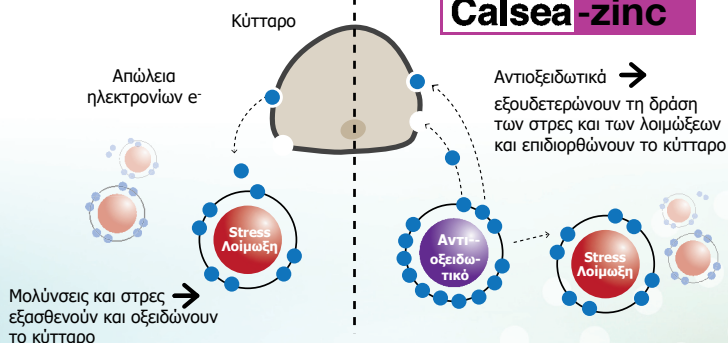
Κύτταρο

Calsea-zinc

Απώλεια ηλεκτρονίων e⁻

Αντιοξειδωτικά →
εξουδετερώνουν τη δράση των στρες και των λοιμώξεων και επιδιορθώνουν το κύτταρο

Stress Λοίμωξη

Αντι-οξειδω-τικό

Stress Λοίμωξη

Μολύνσεις και στρες → εξασθενούν και οξειδώνουν το κύτταρο